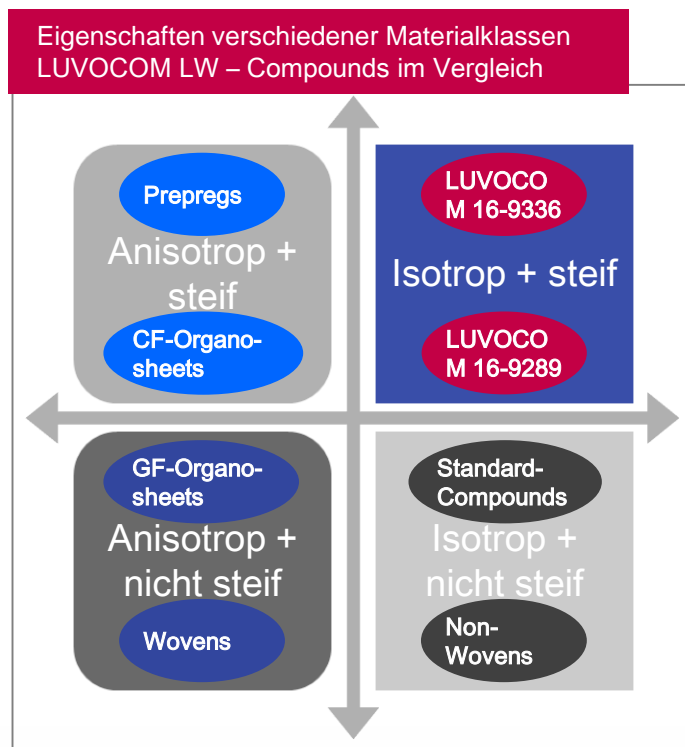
Eigenschaften verschiedener Materialklassen
LUVOCOM LW – Compounds im Vergleich

Prepregs

Anisotrop + steif

CF-Organosheets

LUVOCOM 16-9336

Isotrop + steif

LUVOCOM 16-9289

GF-Organosheets

Anisotrop + nicht steif

Wovens

Standard-Compounds

Isotrop + nicht steif

Non-Wovens